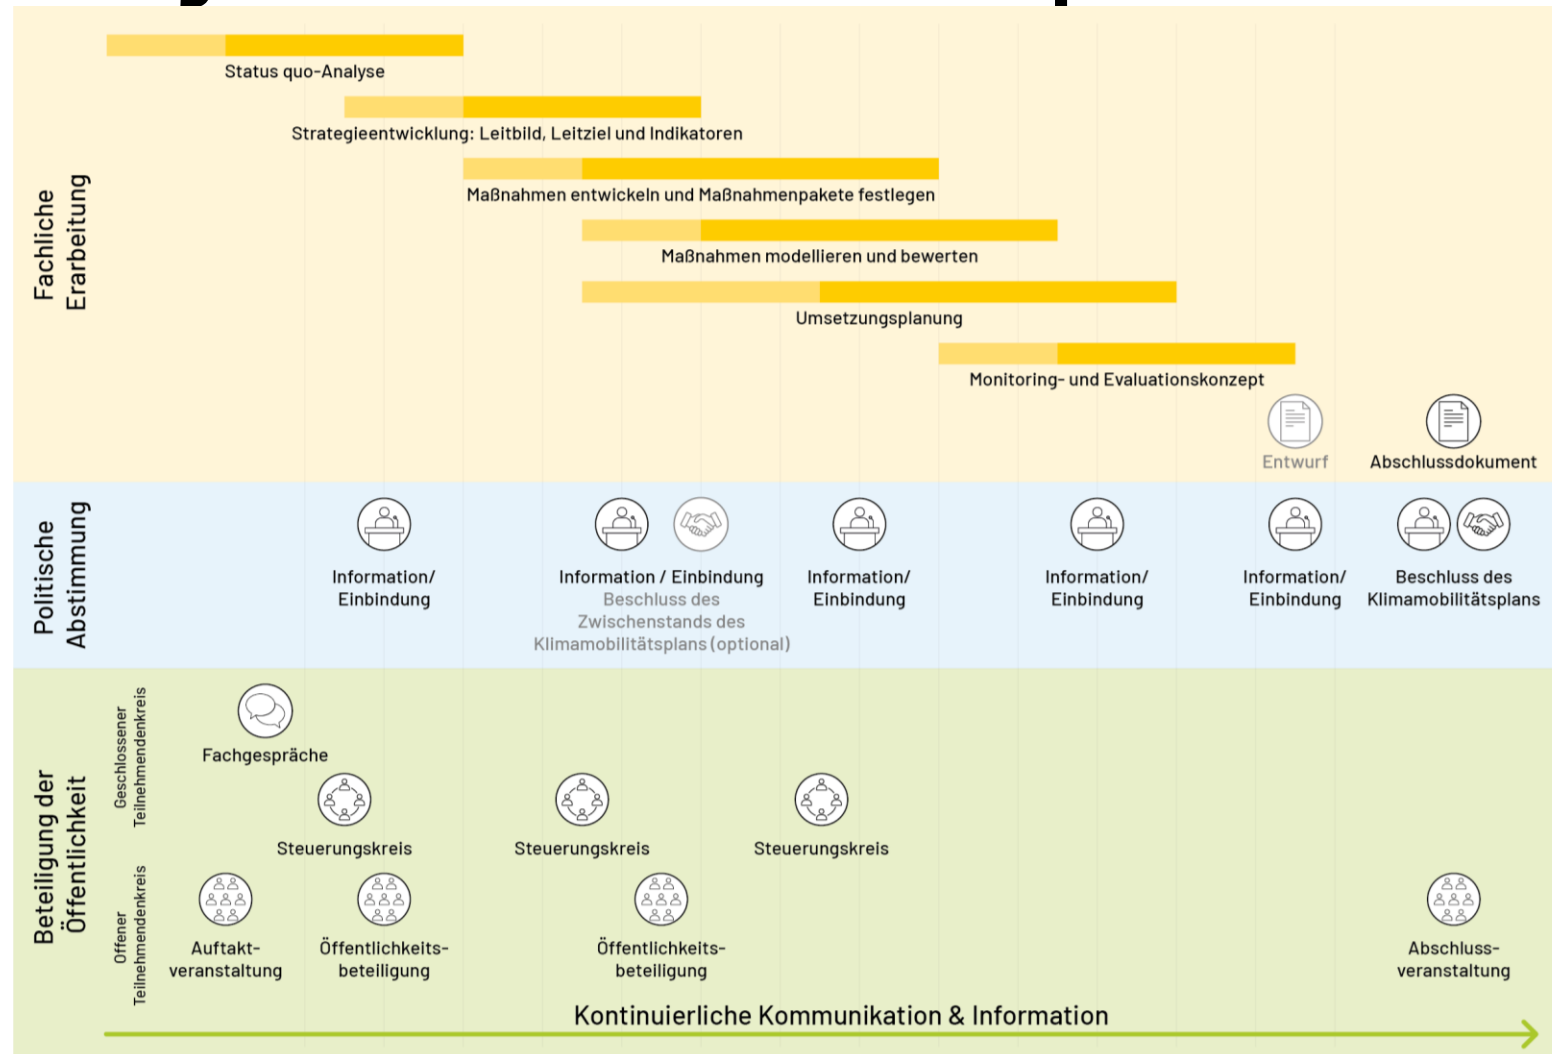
Fachliche Erarbeitung

Status quo-Analyse

Strategieentwicklung: Leitbild, Leitziel und Indikatoren

Maßnahmen entwickeln und Maßnahmenpakete festlegen

Maßnahmen modellieren und bewerten

Umsetzungsplanung

Monitoring- und Evaluationskonzept

Entwurf

Abschlussdokument

Politische Abstimmung

Information/ Einbindung

Information / Einbindung
Beschluss des Zwischenstands des Klimamobilitätsplans (optional)

Information/ Einbindung

Information/ Einbindung

Information/ Einbindung

Beschluss des Klimamobilitätsplans

Beteiligung der Öffentlichkeit

Geschlossener Teilnehmendenkreis

Fachgespräche

Steuerungskreis

Steuerungskreis

Steuerungskreis

Offener Teilnehmendenkreis

Auftaktveranstaltung

Öffentlichkeitsbeteiligung

Öffentlichkeitsbeteiligung

Abschlussveranstaltung

Kontinuierliche Kommunikation & Information